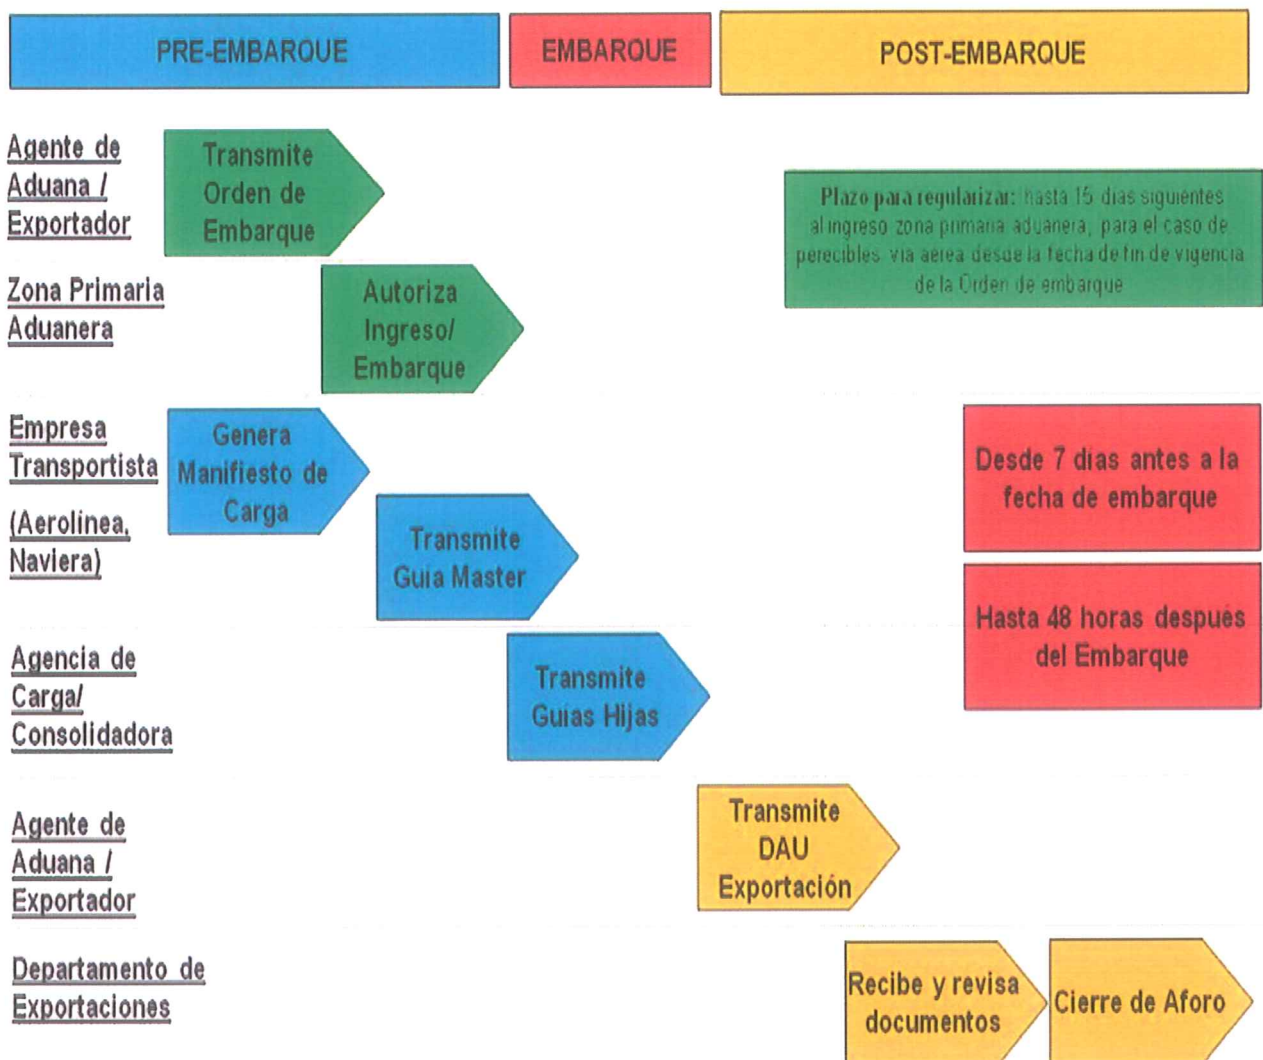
PRE-EMBARQUE

EMBARQUE

POST-EMBARQUE

Agente de Aduana / Exportador

Transmite Orden de Embarque

Plazo para regularizar: hasta 15 dias siguientes al ingreso zona primaria aduanera, para el caso de perecibles via aerea desde la fecha de fin de vigencia de la Orden de embarque

Zona Primaria Aduanera

Autoriza Ingreso/ Embarque

Empresa Transportista

(Aerolinea, Naviera)

Genera Manifiesto de Carga

Transmite Guia Master

Desde 7 dias antes a la fecha de embarque

Hasta 48 horas después del Embarque

Agencia de Carga/ Consolidadora

Transmite Guias Hijas

Agente de Aduana / Exportador

Transmite DAU Exportación

Departamento de Exportaciones

Recibe y revisa documentos

Cierre de Aforo